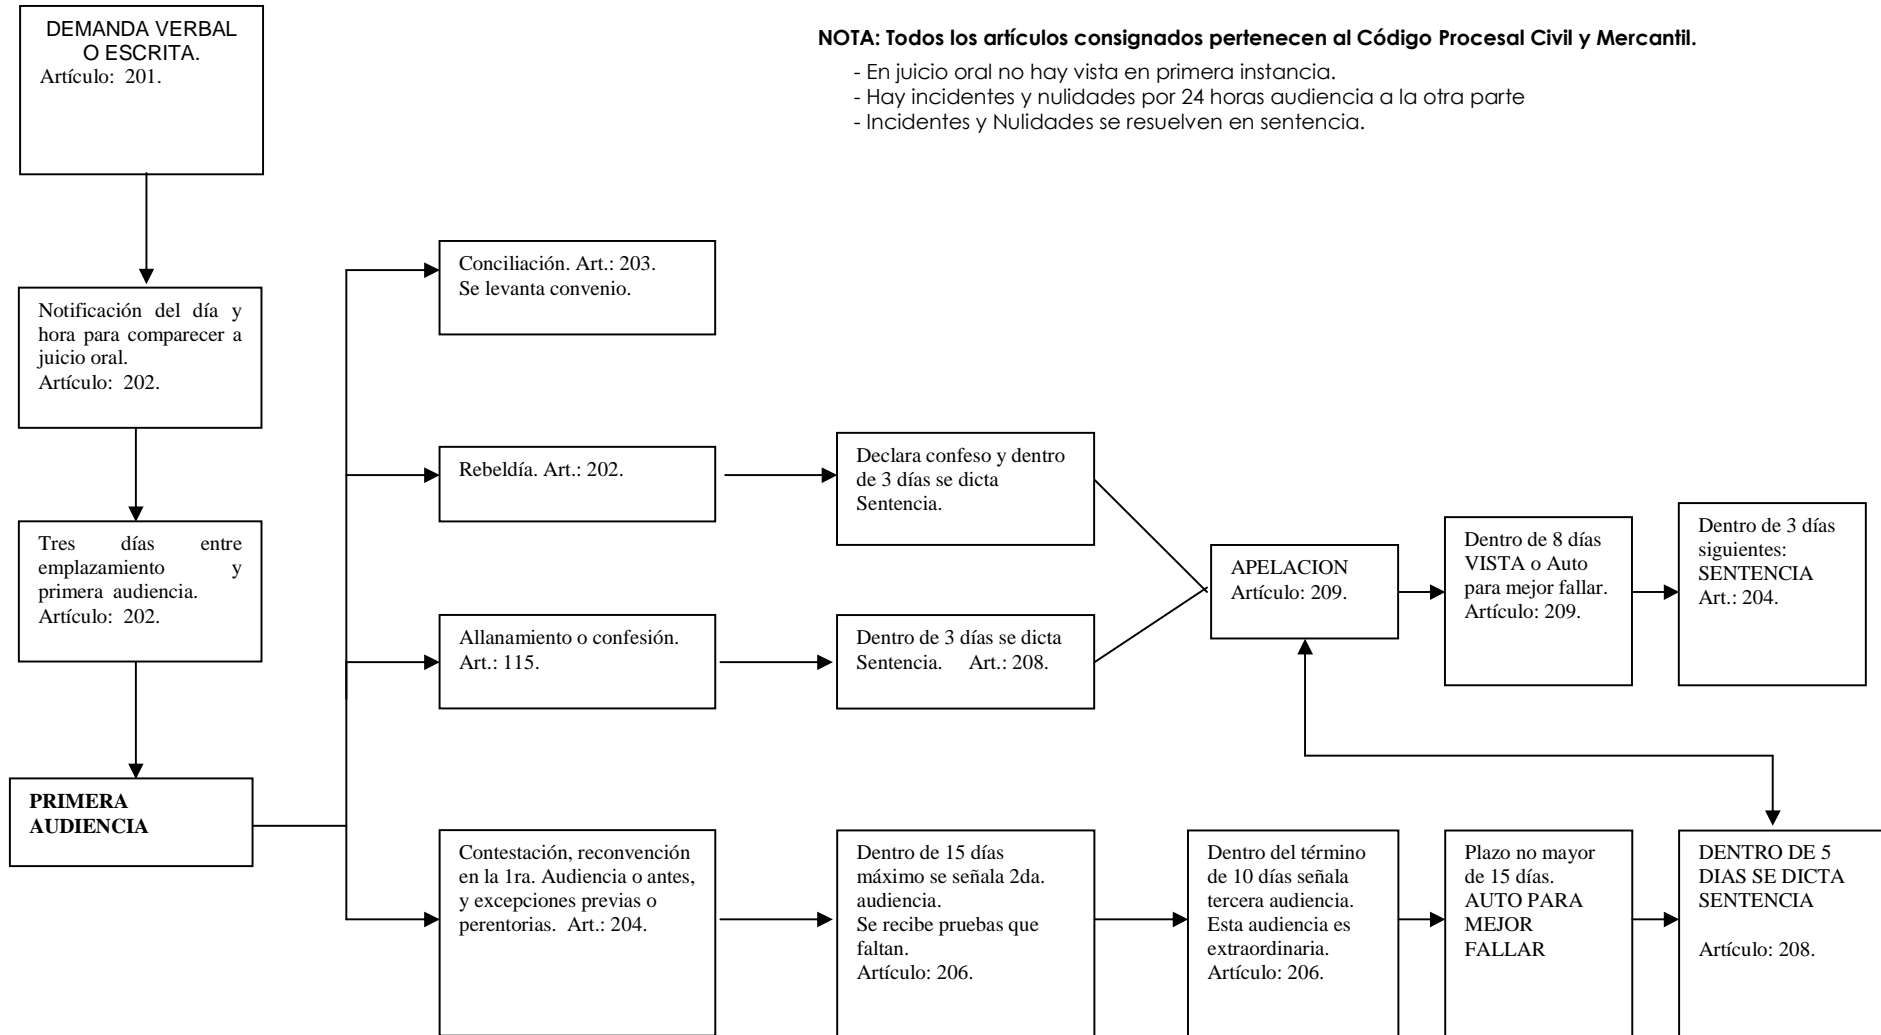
DEMANDA VERBAL O ESCRITA.
Artículo: 201.

NOTA: Todos los artículos consignados pertenecen al Código Procesal Civil y Mercantil.

- En juicio oral no hay vista en primera instancia.
- Hay incidentes y nulidades por 24 horas audiencia a la otra parte
- Incidentes y Nulidades se resuelven en sentencia.

Notificación del día y hora para comparecer a juicio oral.
Artículo: 202.

Tres días entre emplazamiento y primera audiencia.
Artículo: 202.

PRIMERA AUDIENCIA

Conciliación. Art.: 203.
Se levanta convenio.

Rebeldía. Art.: 202.

Declara confeso y dentro de 3 días se dicta Sentencia.

Allanamiento o confesión.
Art.: 115.

Dentro de 3 días se dicta Sentencia. Art.: 208.

APELACION
Artículo: 209.

Dentro de 8 días VISTA o Auto para mejor fallar.
Artículo: 209.

Dentro de 3 días siguientes:
SENTENCIA
Art.: 204.

Contestación, reconvención en la 1ra. Audiencia o antes, y excepciones previas o perentorias. Art.: 204.

Dentro de 15 días máximo se señala 2da. audiencia.
Se recibe pruebas que faltan.
Artículo: 206.

Dentro del término de 10 días señala tercera audiencia.
Esta audiencia es extraordinaria.
Artículo: 206.

Plazo no mayor de 15 días.
AUTO PARA MEJOR FALLAR

DENTRO DE 5 DIAS SE DICTA SENTENCIA

Artículo: 208.